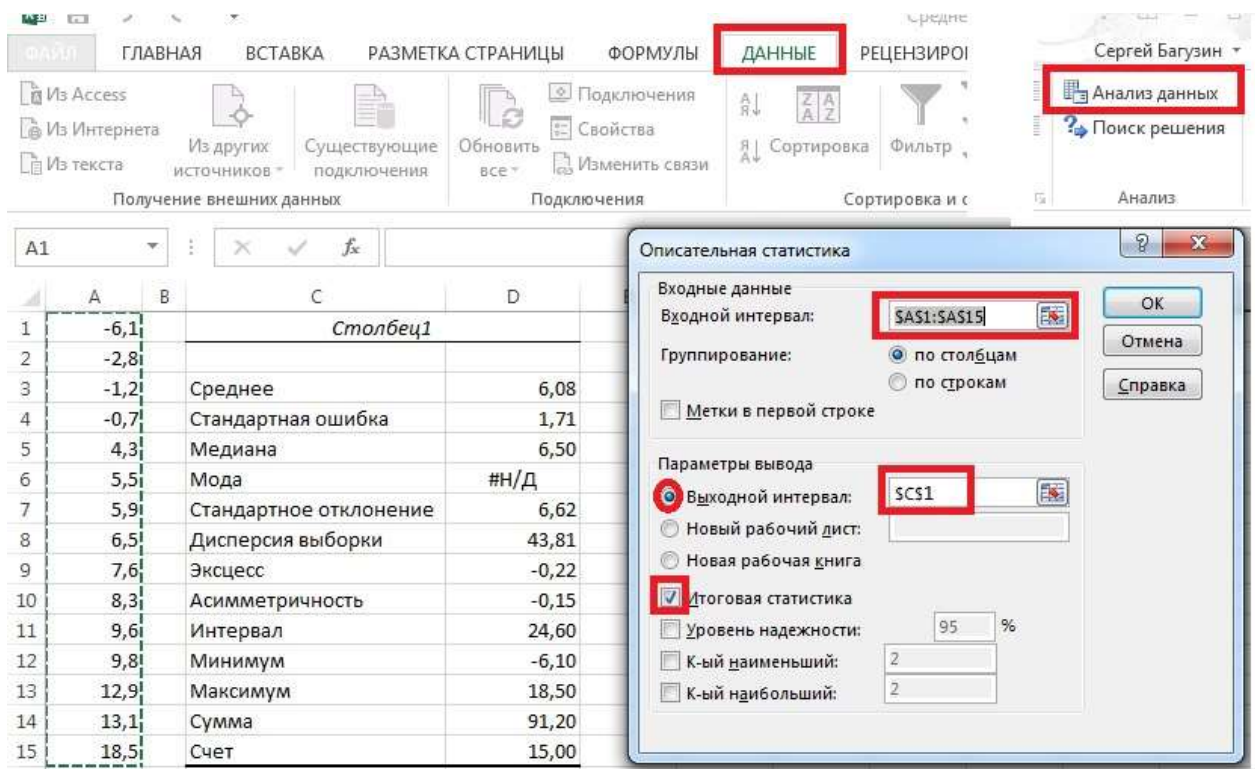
Средне

ФАЙЛ ГЛАВНАЯ ВСТАВКА РАЗМЕТКА СТРАНИЦЫ ФОРМУЛЫ ДАННЫЕ РЕЦЕНЗИРОІ Сергей Багузин

Из Access
Из Интернета
Из текста
Из других источников
Существующие подключения
Получение внешних данных
Обновить все
Подключения
Свойства
Изменить связи
Подключения
Сортировка
Фильтр
Сортировка и
Анализ данных
Поиск решения
Анализ

A1 $f_x$

| | A | B | C | D |
|---|---|---|---|---|
| 1 | -6,1 | | Столбец1 | |
| 2 | -2,8 | | | |
| 3 | -1,2 | | Среднее | 6,08 |
| 4 | -0,7 | | Стандартная ошибка | 1,71 |
| 5 | 4,3 | | Медиана | 6,50 |
| 6 | 5,5 | | Мода | #Н/Д |
| 7 | 5,9 | | Стандартное отклонение | 6,62 |
| 8 | 6,5 | | Дисперсия выборки | 43,81 |
| 9 | 7,6 | | Эксцесс | -0,22 |
| 10 | 8,3 | | Асимметричность | -0,15 |
| 11 | 9,6 | | Интервал | 24,60 |
| 12 | 9,8 | | Минимум | -6,10 |
| 13 | 12,9 | | Максимум | 18,50 |
| 14 | 13,1 | | Сумма | 91,20 |
| 15 | 18,5 | | Счет | 15,00 |

Описательная статистика
Входные данные
Входной интервал: $A$1:$A$15
Группирование: по столбцам
по строкам
Метки в первой строке
OK
Отмена
Справка
Параметры вывода
Выходной интервал: $C$1
Новый рабочий лист:
Новая рабочая книга
Итоговая статистика
Уровень надежности: 95 %
К-ый наименьший: 2
К-ый наибольший: 2